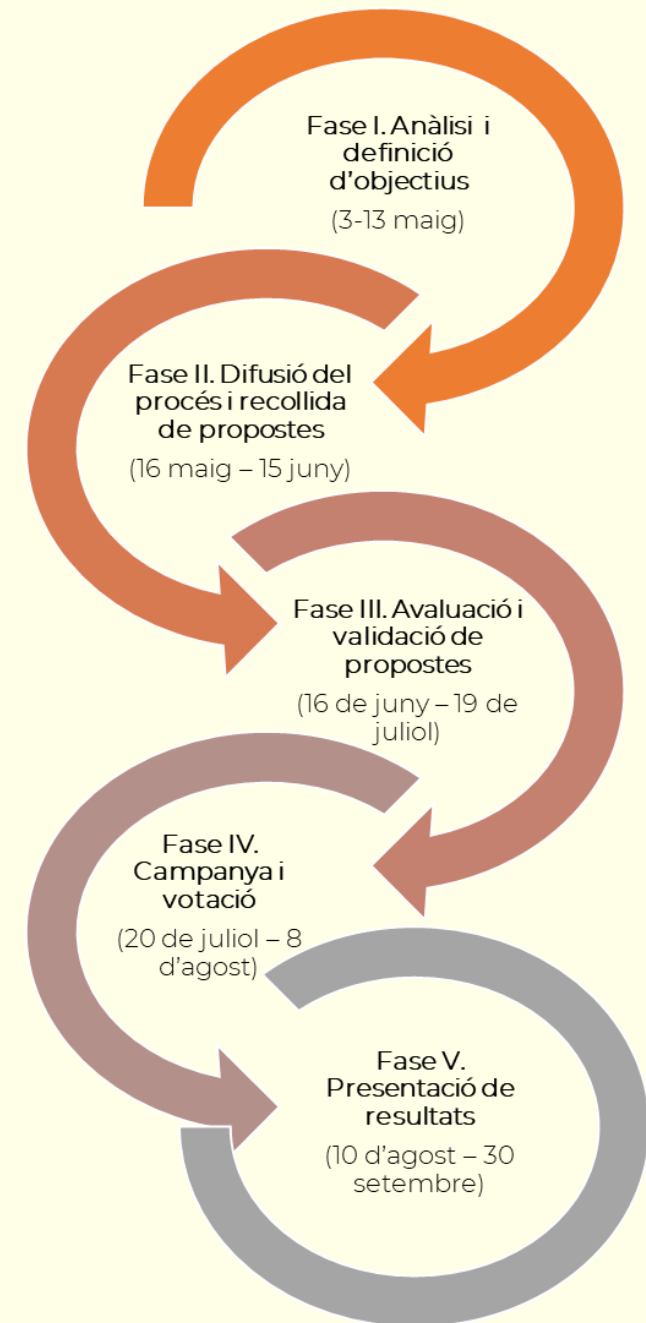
Fase I. Anàlisi i definició d'objectius
(3-13 maig)

Fase II. Difusió del procés i recollida de propostes
(16 maig – 15 juny)

Fase III. Avaluació i validació de propostes
(16 de juny – 19 de juliol)

Fase IV. Campanya i votació
(20 de juliol – 8 d'agost)

Fase V. Presentació de resultats
(10 d'agost – 30 setembre)